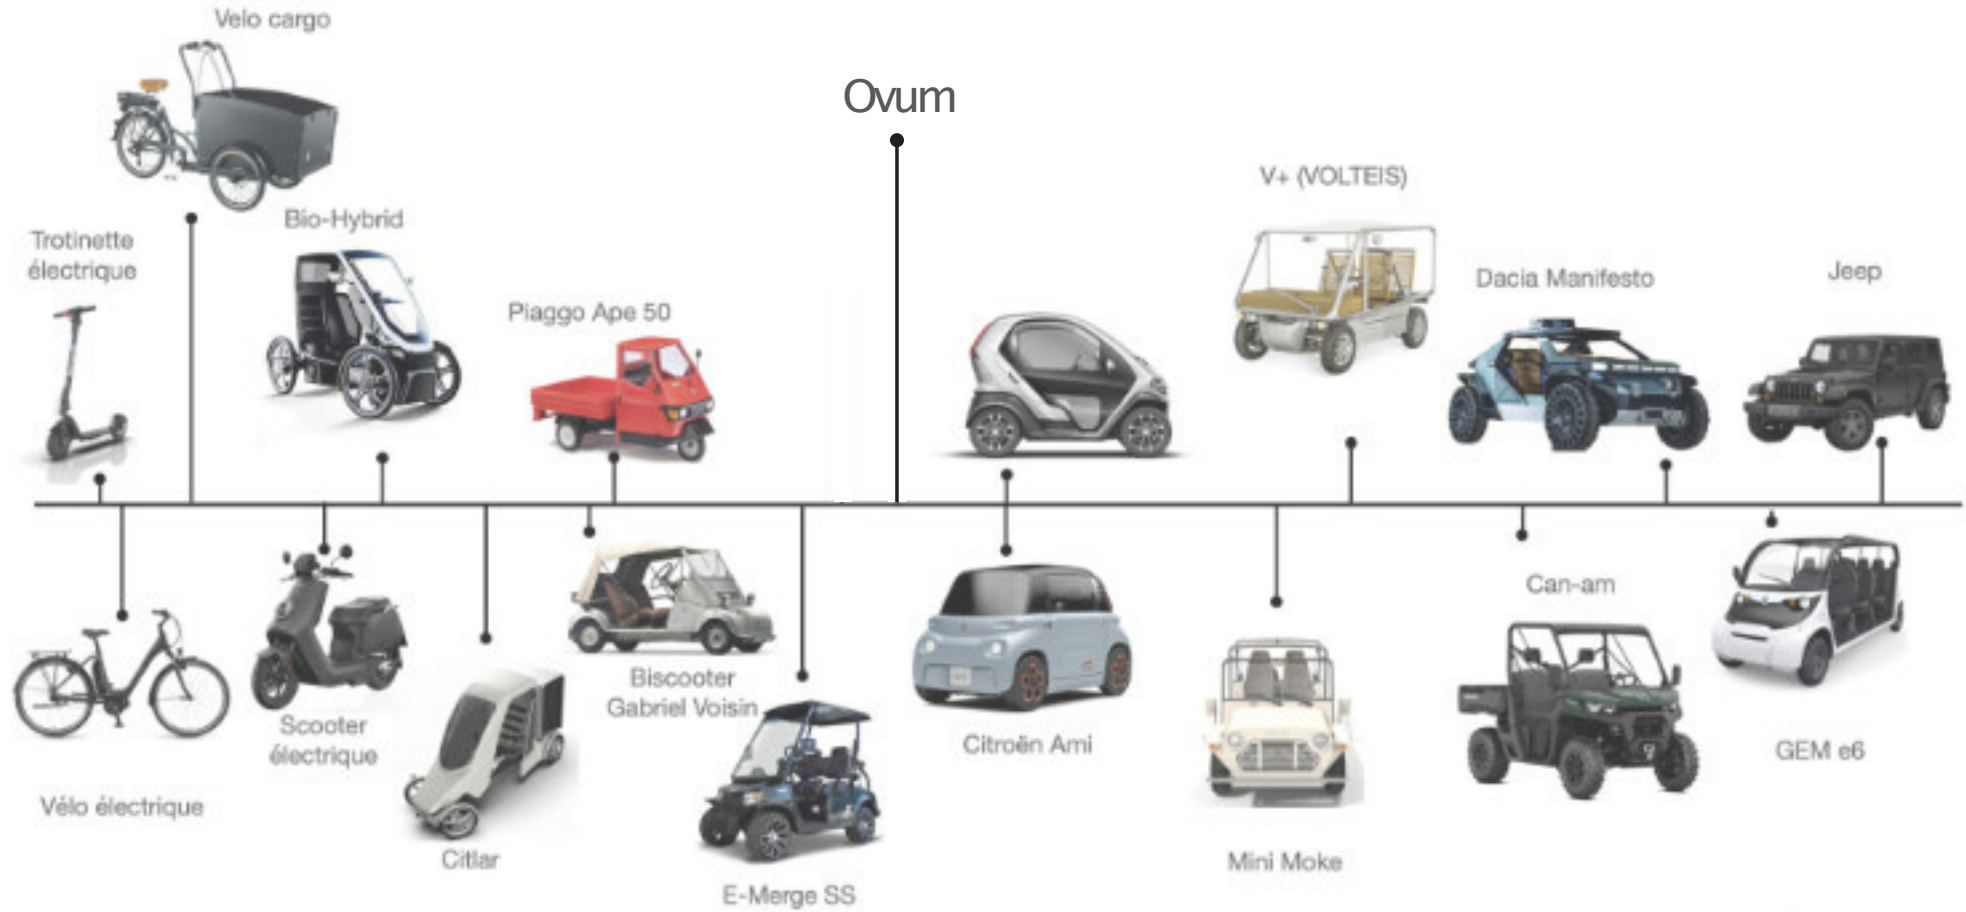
Velo cargo

Ovum

Trotinette électrique

Bio-Hybrid

Piaggo Ape 50

V+ (VOLTEIS)

Dacia Manifesto

Jeep

Vélo électrique

Scooter électrique

Citlar

Biscooter Gabriel Voisin

E-Merge SS

Citroën Ami

Mini Moke

Can-am

GEM e6